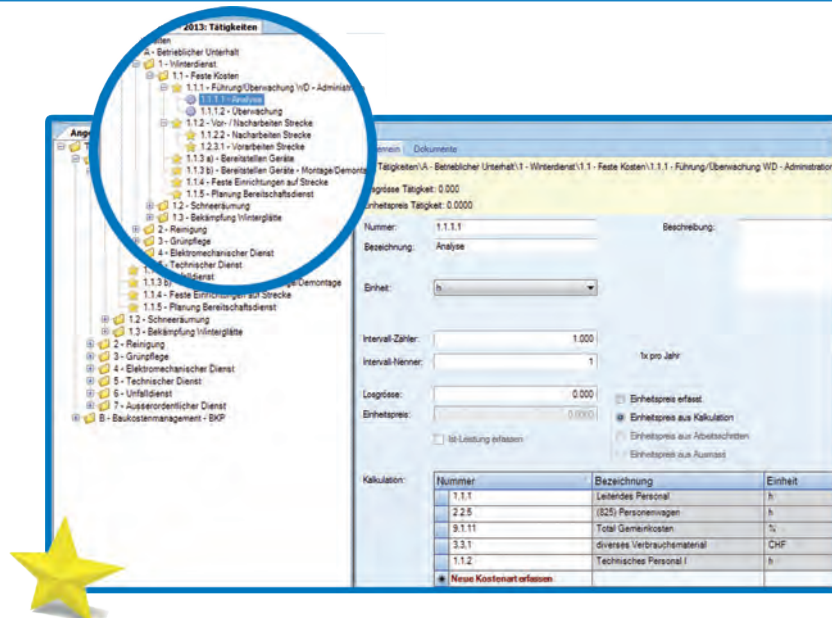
2013: Tätigkeiten
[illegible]tten
A - Betrieblicher Unterhalt
1 - Winterdienst
1.1 - Feste Kosten
1.1.1 - Führung/Überwachung WD - Administ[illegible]
1.1.1.1 - Analyse
1.1.1.2 - Überwachung
1.1.2 - Vor- / Nacharbeiten Strecke
1.1.2.2 - Nacharbeiten Strecke
1.2.3.1 - Vorarbeiten Strecke
1.1.3 a) - Bereitstellen Geräte
1.1.3 b) - Bereitstellen Geräte - Montage/Demont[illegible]
1.1.4 - Feste Einrichtungen auf Strecke
1.1.5 - Planung Bereitschaftsdienst
1.2 - Schneeräumung
1.3 - Bekämpfung Winterglätte
2 - Reinigung
3 - Grünpflege
4 - Elektromechanischer Dienst
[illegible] Technischer Dienst
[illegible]lldienst
1.1.3 b) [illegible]ge/Demontage
1.1.4 - Feste Einrichtungen auf Strecke
1.1.5 - Planung Bereitschaftsdienst
1.2 - Schneeräumung
1.3 - Bekämpfung Winterglätte
2 - Reinigung
3 - Grünpflege
4 - Elektromechanischer Dienst
5 - Technischer Dienst
6 - Unfalldienst
7 - Ausserordentlicher Dienst
B - Baukostenmanagement - BKP

Ang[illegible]

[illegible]emein Dokumente
Tätigkeiten\A - Betrieblicher Unterhalt\1 - Winterdienst\1.1 - Feste Kosten\1.1.1 - Führung/Überwachung WD - Administrati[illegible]
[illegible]ogrösse Tätigkeit: 0.000
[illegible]inheitspreis Tätigkeit: 0.0000

Nummer: 1.1.1.1
Beschreibung:
Bezeichnung: Analyse
Einheit: h
Intervall-Zähler: 1.000
Intervall-Nenner: 1
1x pro Jahr
Losgrösse: 0.000
Einheitspreis: 0.0000
Einheitspreis erfasst
Einheitspreis aus Kalkulation
Einheitspreis aus Arbeitsschritten
Einheitspreis aus Ausmass
Ist-Leistung erfassen
Kalkulation:

| Nummer | Bezeichnung | Einheit |
|---|---|---|
| 1.1.1 | Leitendes Personal | h |
| 2.2.5 | (825) Personenwagen | h |
| 9.1.11 | Total Gemeinkosten | % |
| 3.3.1 | diverses Verbrauchsmaterial | CHF |
| 1.1.2 | Technisches Personal I | h |
| Neue Kostenart erfassen | | |